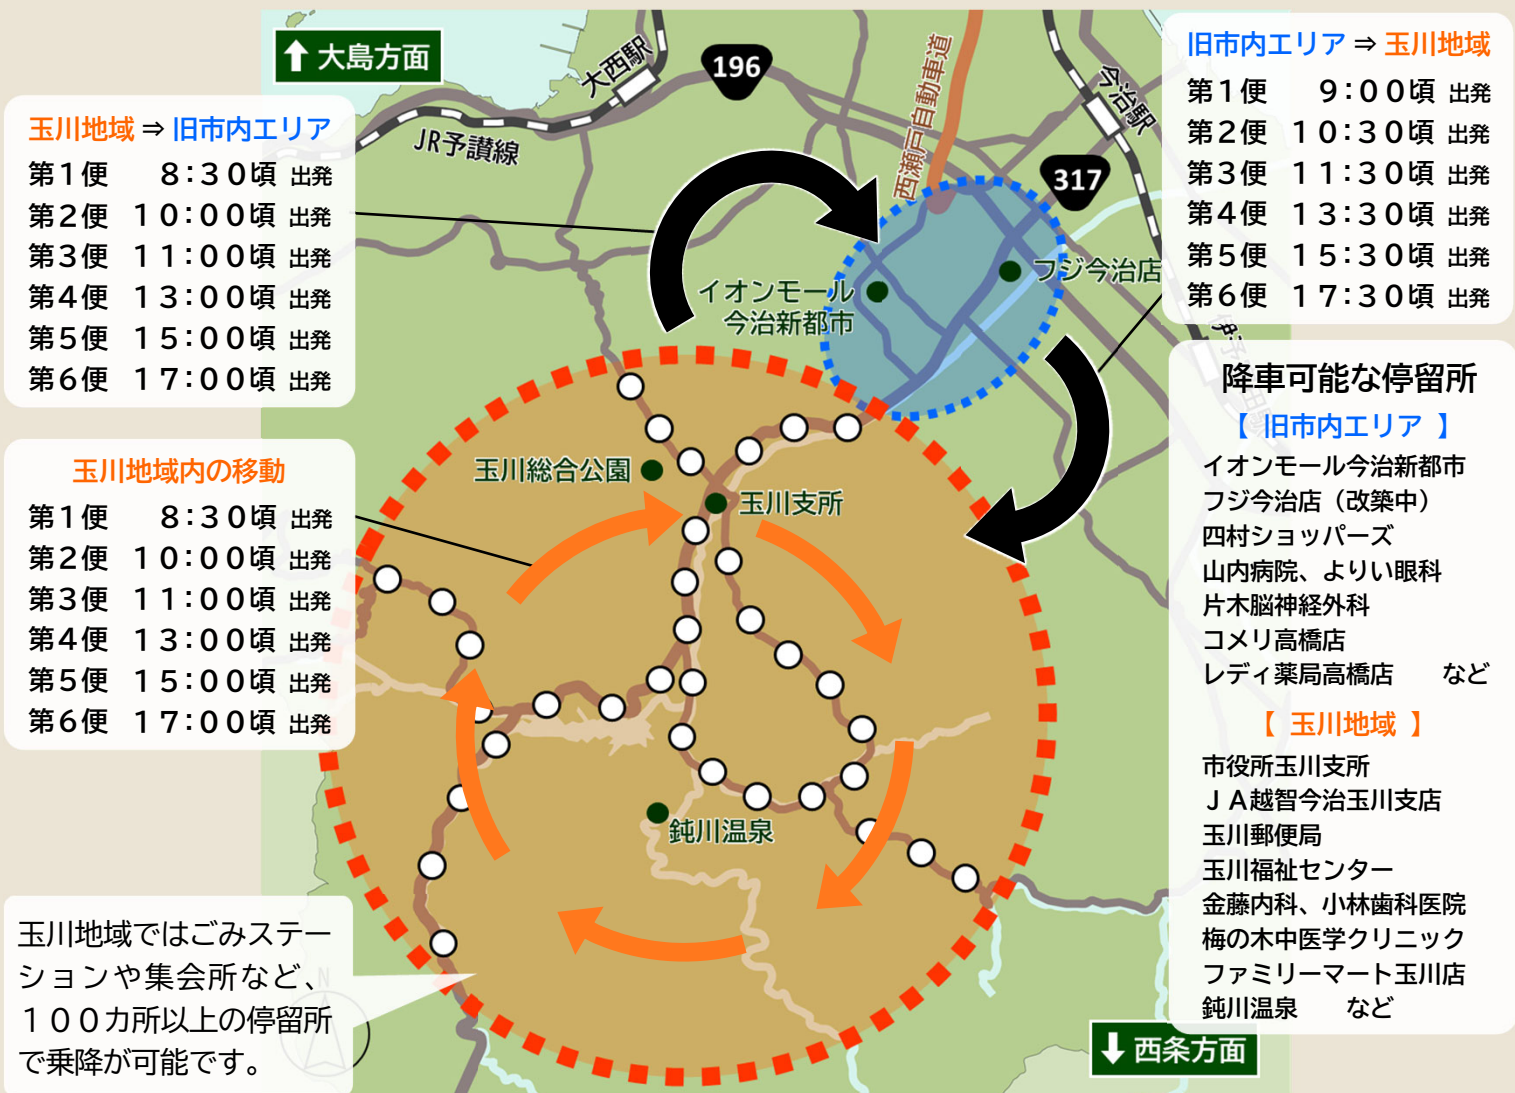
↑ 大島方面

玉川地域 ⇒ 旧市内エリア
第１便　８：３０頃 出発
第２便　１０：００頃 出発
第３便　１１：００頃 出発
第４便　１３：００頃 出発
第５便　１５：００頃 出発
第６便　１７：００頃 出発

玉川地域内の移動
第１便　８：３０頃 出発
第２便　１０：００頃 出発
第３便　１１：００頃 出発
第４便　１３：００頃 出発
第５便　１５：００頃 出発
第６便　１７：００頃 出発

玉川地域ではごみステーションや集会所など、１００カ所以上の停留所で乗降が可能です。

大西駅
196
JR予讃線
西瀬戸自動車道
317
今治駅
イオンモール今治新都市
フジ今治店
玉川総合公園
玉川支所
鈍川温泉

旧市内エリア ⇒ 玉川地域
第１便　９：００頃 出発
第２便　１０：３０頃 出発
第３便　１１：３０頃 出発
第４便　１３：３０頃 出発
第５便　１５：３０頃 出発
第６便　１７：３０頃 出発

降車可能な停留所
【 旧市内エリア 】
イオンモール今治新都市
フジ今治店（改築中）
四村ショッパーズ
山内病院、よりい眼科
片木脳神経外科
コメリ高橋店
レディ薬局高橋店　など

【 玉川地域 】
市役所玉川支所
ＪＡ越智今治玉川支店
玉川郵便局
玉川福祉センター
金藤内科、小林歯科医院
梅の木中医学クリニック
ファミリーマート玉川店
鈍川温泉　など

↓ 西条方面